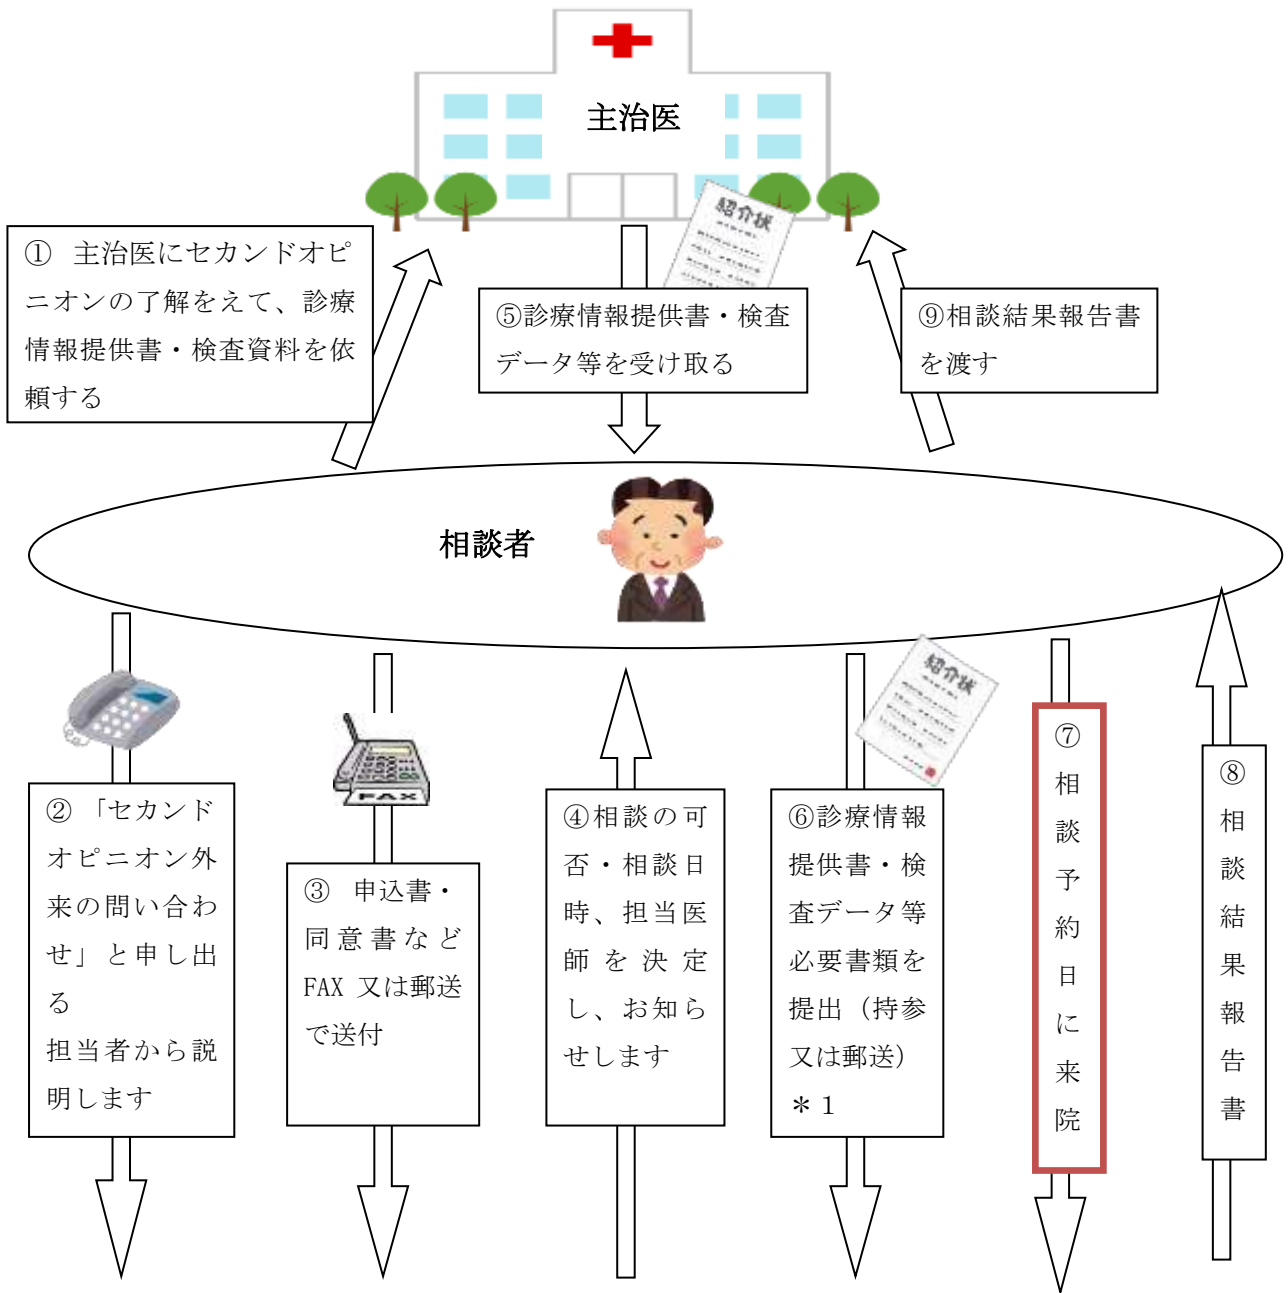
主治医

紹介状

① 主治医にセカンドオピニオンの了解をえて、診療情報提供書・検査資料を依頼する

⑤診療情報提供書・検査データ等を受け取る

⑨相談結果報告書を渡す

相談者

② 「セカンドオピニオン外来の問い合わせ」と申し出る
担当者から説明します

FAX

③ 申込書・同意書など FAX 又は郵送で送付

④相談の可否・相談日時、担当医師を決定し、お知らせします

紹介状

⑥診療情報提供書・検査データ等必要書類を提出（持参又は郵送）
＊１

⑦相談予約日に来院

⑧相談結果報告書